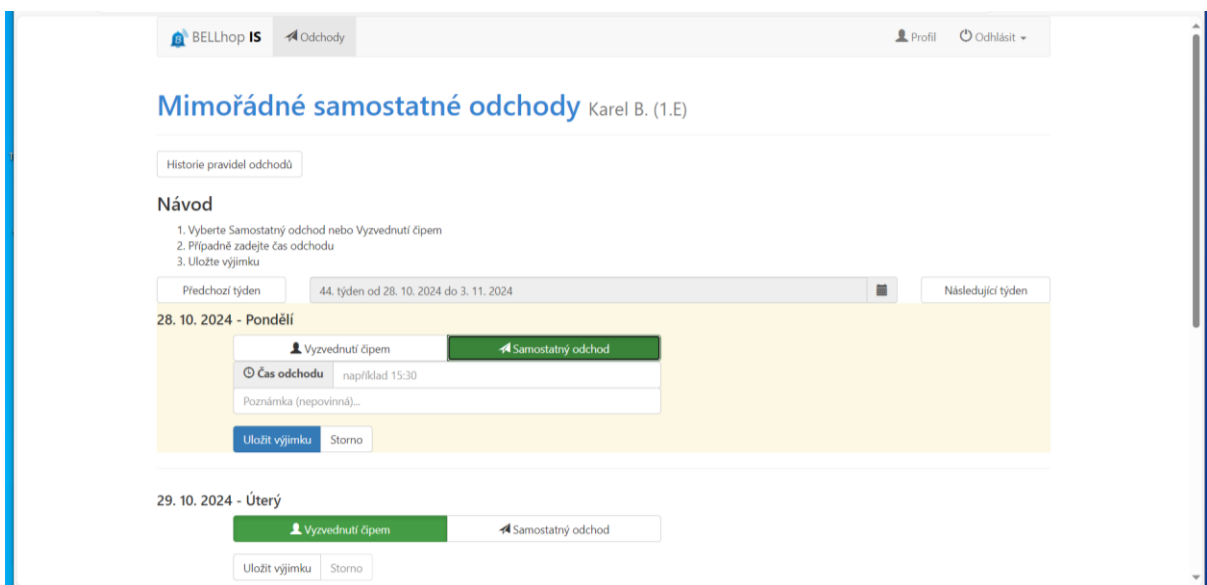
BELLhop IS Odchody Profil Odhlásit

Mimořádné samostatné odchody Karel B. (1.E)

Historie pravidel odchodů

Návod

1. Vyberte Samostatný odchod nebo Vyzvednutí čipem
2. Případně zadejte čas odchodu
3. Uložte výjimku

Předchozí týden | 44. týden od 28. 10. 2024 do 3. 11. 2024 | Následující týden

28. 10. 2024 - Pondělí

Vyzvednutí čipem | Samostatný odchod

Čas odchodu | například 15:30

Poznámka (nepovinná)...

Uložit výjimku | Storno

29. 10. 2024 - Úterý

Vyzvednutí čipem | Samostatný odchod

Uložit výjimku | Storno